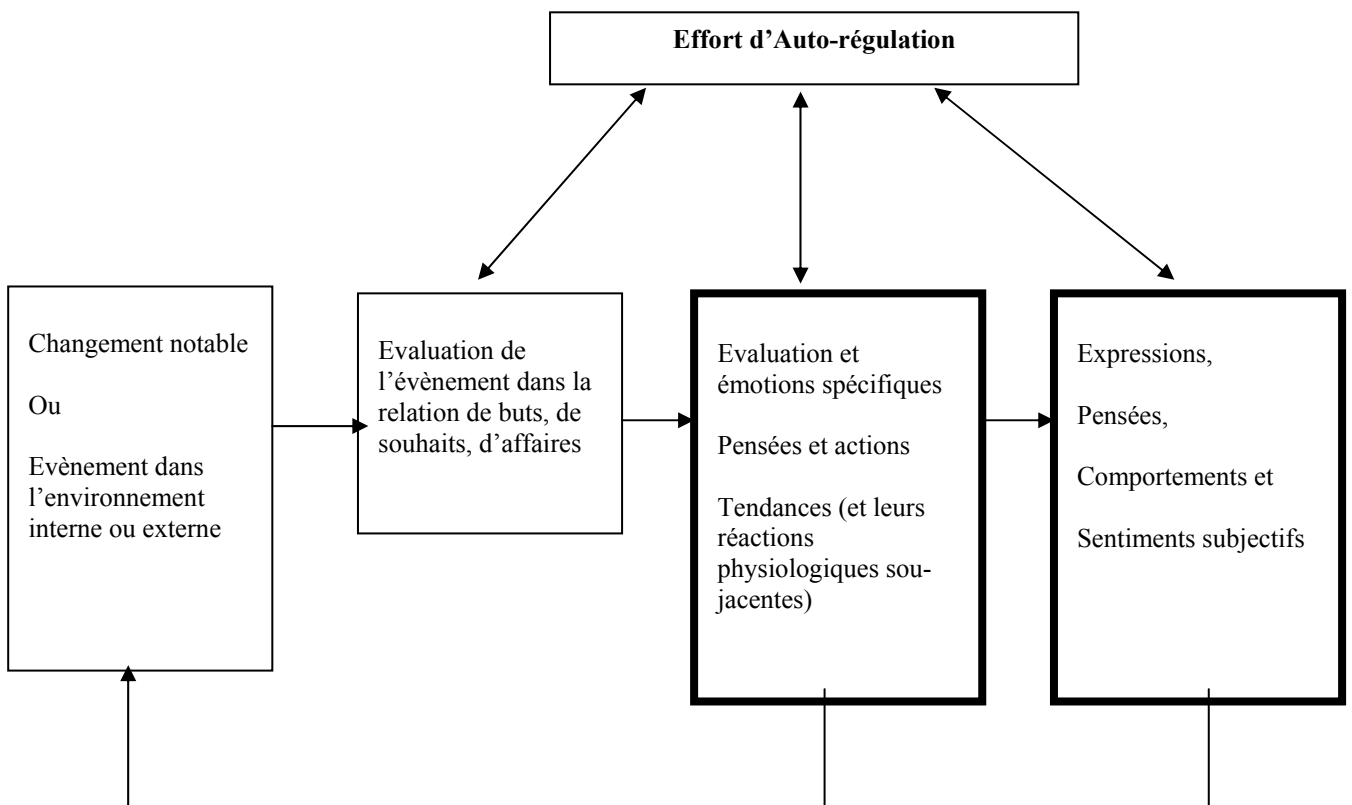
Effort d'Auto-régulation

Changement notable

Ou

Evènement dans l'environnement interne ou externe

Evaluation de l'évènement dans la relation de buts, de souhaits, d'affaires

Evaluation et émotions spécifiques

Pensées et actions

Tendances (et leurs réactions physiologiques sous-jacentes)

Expressions,

Pensées,

Comportements et

Sentiments subjectifs